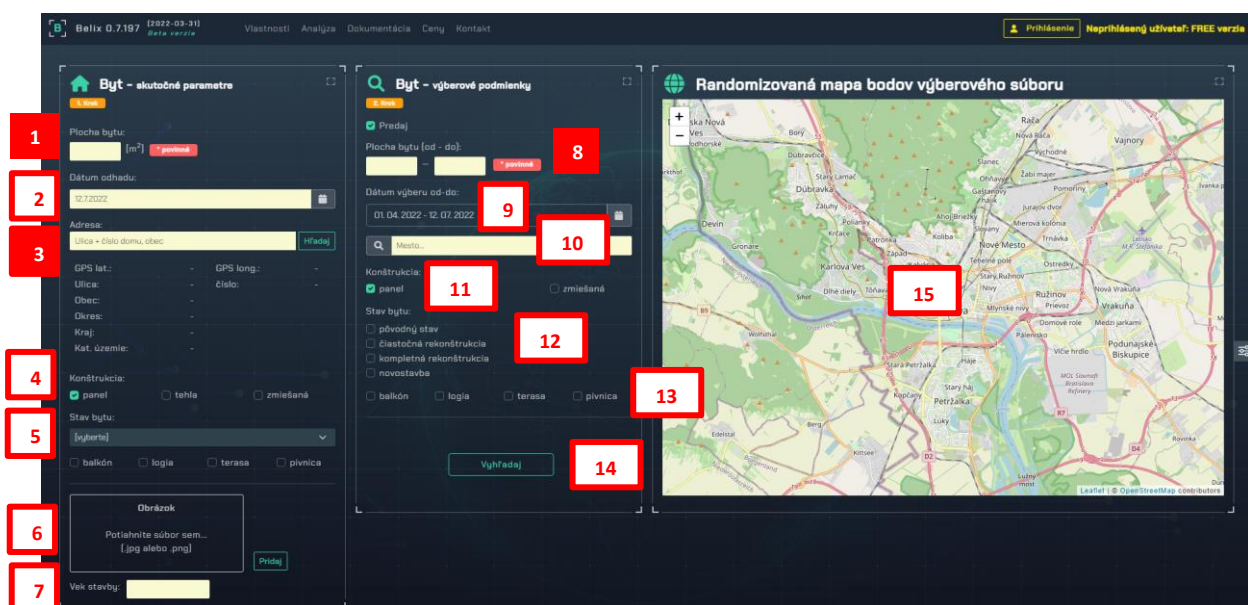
Belix 0.7.197 (2022-03-31) Beta verzia

Vlastnosti Analýza Dokumentácia Ceny Kontakt

Prihlásenie Neprihlásený užívateľ: FREE verzia

Byt - skutočné parametre
1. krok

1

Plocha bytu:
[m$^2$] * povinné

2

Dátum odhadu:
12.7.2022

3

Adresa:
Ulica + číslo domu, obec
Hľadaj

GPS lat.: -
GPS long.: -
Ulica: -
číslo: -
Obec: -
Okres: -
Kraj: -
Kat. územie: -

4

Konštrukcia:
panel
tehla
zmiešaná

5

Stav bytu:
(vyberte)

balkón
lodžia
terasa
pivnica

6

Obrázok
Potiahnite súbor sem...
(.jpg alebo .png)
Pridaj

7

Vek stavby:

Byt - výberové podmienky
2. krok

Predaj

8

Plocha bytu (od - do):
–
* povinné

9

Dátum výberu od-do:
01.04.2022 - 12.07.2022

10

Mesto...

11

Konštrukcia:
panel
zmiešaná

12

Stav bytu:
pôvodný stav
čiastočná rekonštrukcia
kompletná rekonštrukcia
novostavba

13

balkón
lodžia
terasa
pivnica

14

Vyhľadaj

Randomizovaná mapa bodov výberového súboru

15

+
−

Nová Ves
Rača
Vajnory
Vinohrady
Dúbravka
Karlova Ves
Nové Mesto
Ružinov
Devín
Staré Mesto
Petržalka
Podunajské Biskupice
Vrakuňa
Dlhé diely
Kolíba
Trnávka
Prievoz
Ostredky
Pomoriny
Jarovce

Leaflet | © OpenStreetMap contributors